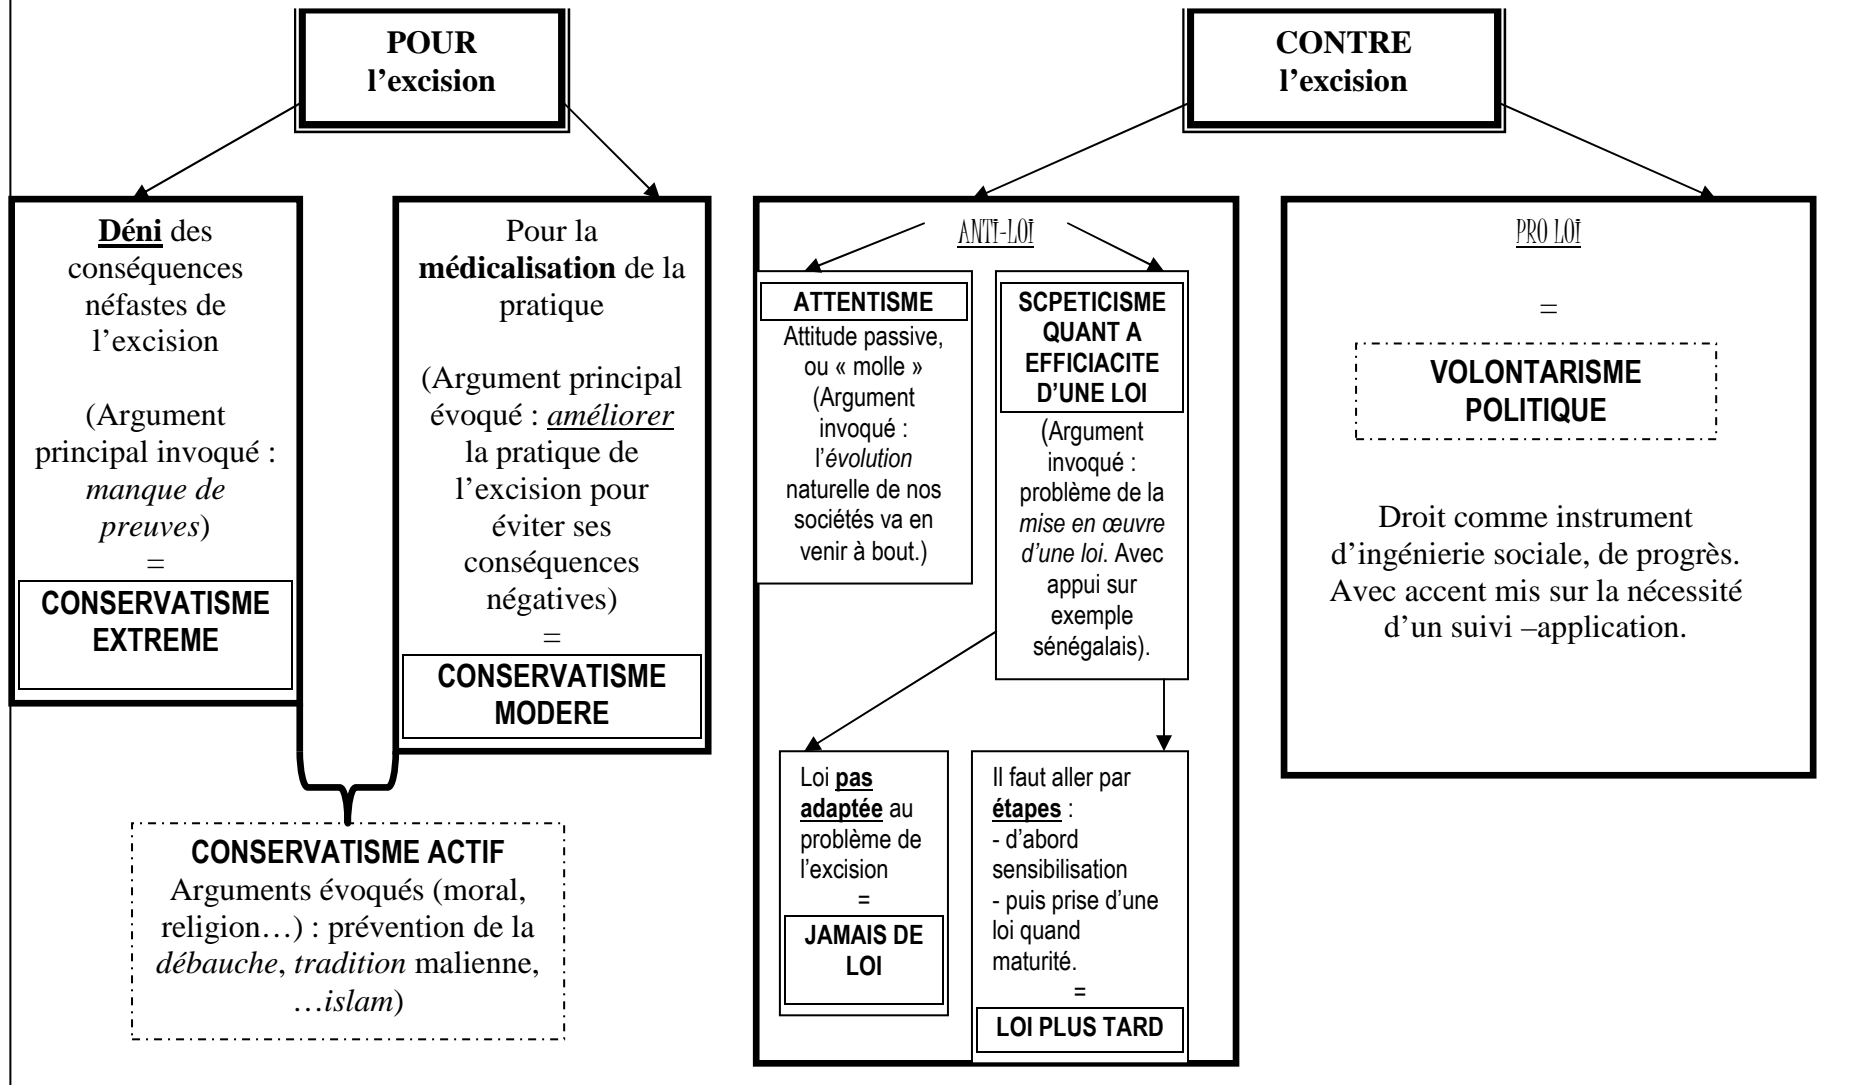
POUR l'excision

Déni des conséquences néfastes de l'excision

(Argument principal invoqué : *manque de preuves*)

=

CONSERVATISME EXTREME

Pour la **médicalisation** de la pratique

(Argument principal évoqué : *améliorer* la pratique de l'excision pour éviter ses conséquences négatives)

=

CONSERVATISME MODERE

CONSERVATISME ACTIF

Arguments évoqués (moral, religion…) : prévention de la *débauche*, *tradition* malienne, …*islam*)

CONTRE l'excision

ANTI-LOI

ATTENTISME

Attitude passive, ou « molle » (Argument invoqué : l'*évolution* naturelle de nos sociétés va en venir à bout.)

SCPETICISME QUANT A EFFICIACITE D'UNE LOI

(Argument invoqué : problème de la *mise en œuvre d'une loi*. Avec appui sur exemple sénégalais).

Loi **pas adaptée** au problème de l'excision

=

JAMAIS DE LOI

Il faut aller par **étapes** :
- d'abord sensibilisation
- puis prise d'une loi quand maturité.

=

LOI PLUS TARD

PRO LOI

=

VOLONTARISME POLITIQUE

Droit comme instrument d'ingénierie sociale, de progrès. Avec accent mis sur la nécessité d'un suivi –application.